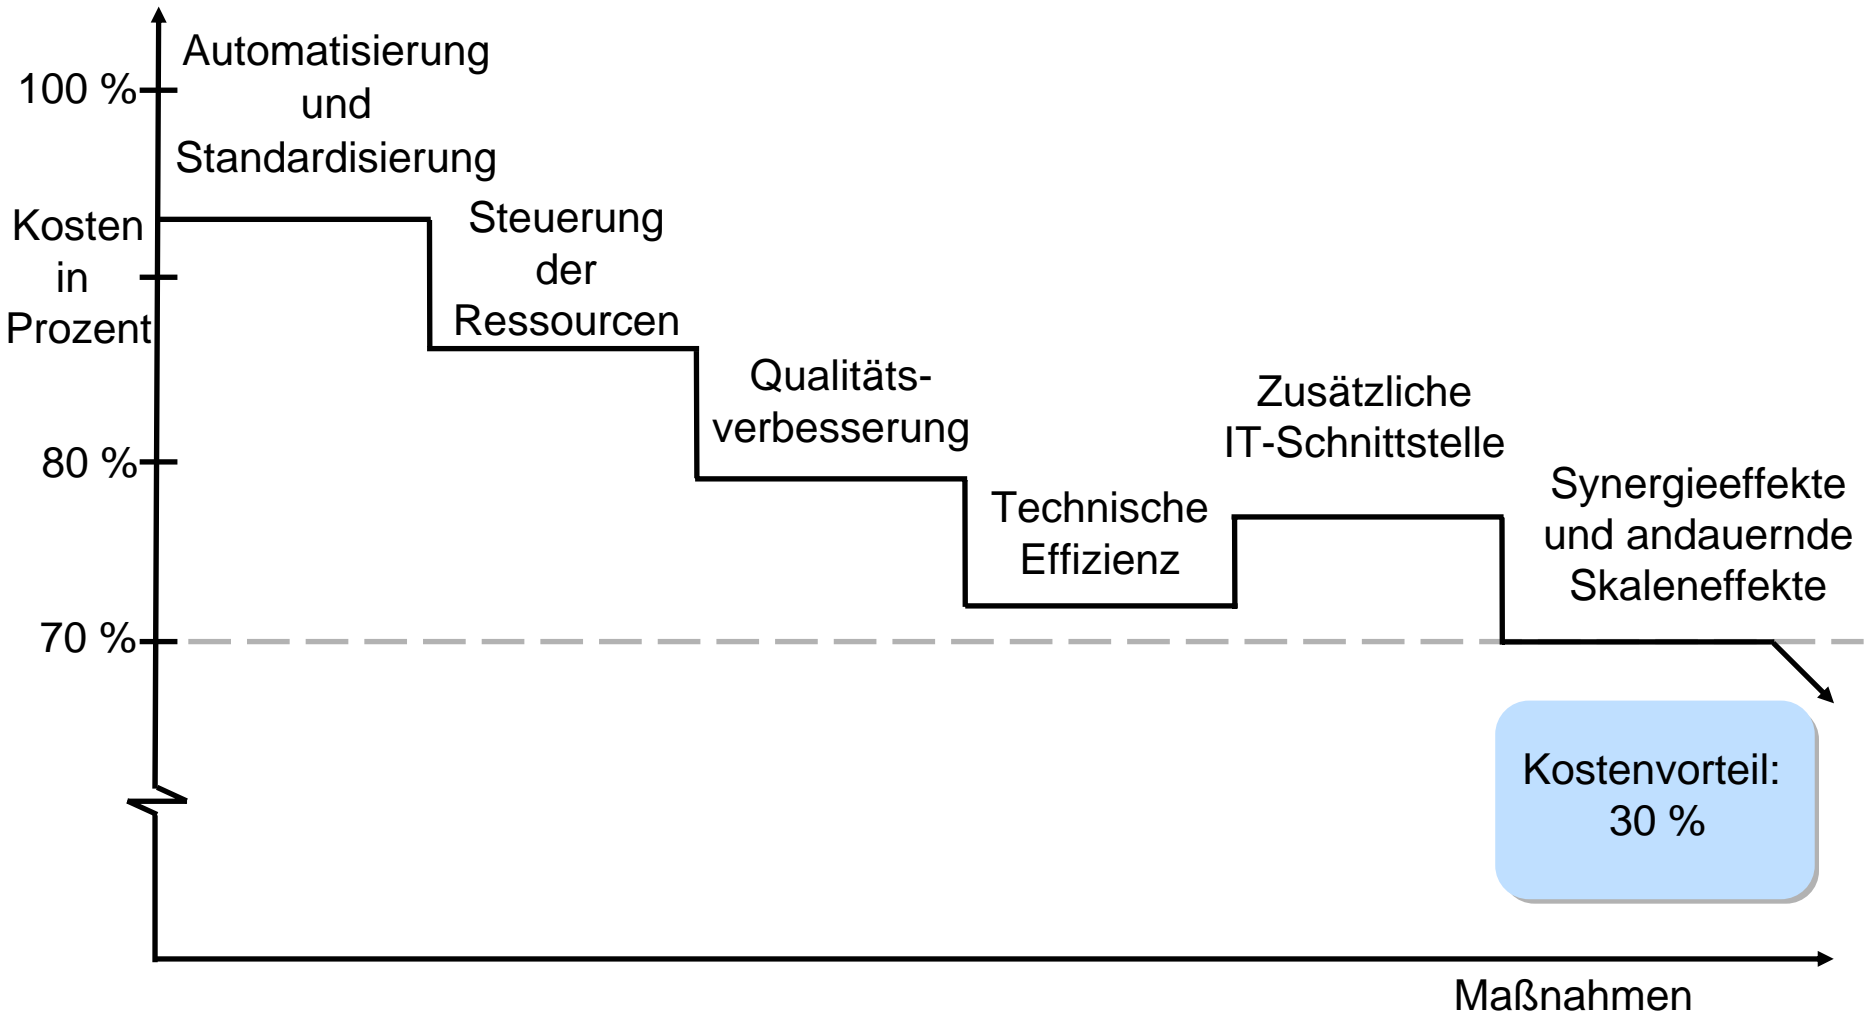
100 %

Kosten in Prozent

80 %

70 %

Automatisierung und Standardisierung

Steuerung der Ressourcen

Qualitätsverbesserung

Technische Effizienz

Zusätzliche IT-Schnittstelle

Synergieeffekte und andauernde Skaleneffekte

Kostenvorteil: 30 %

Maßnahmen